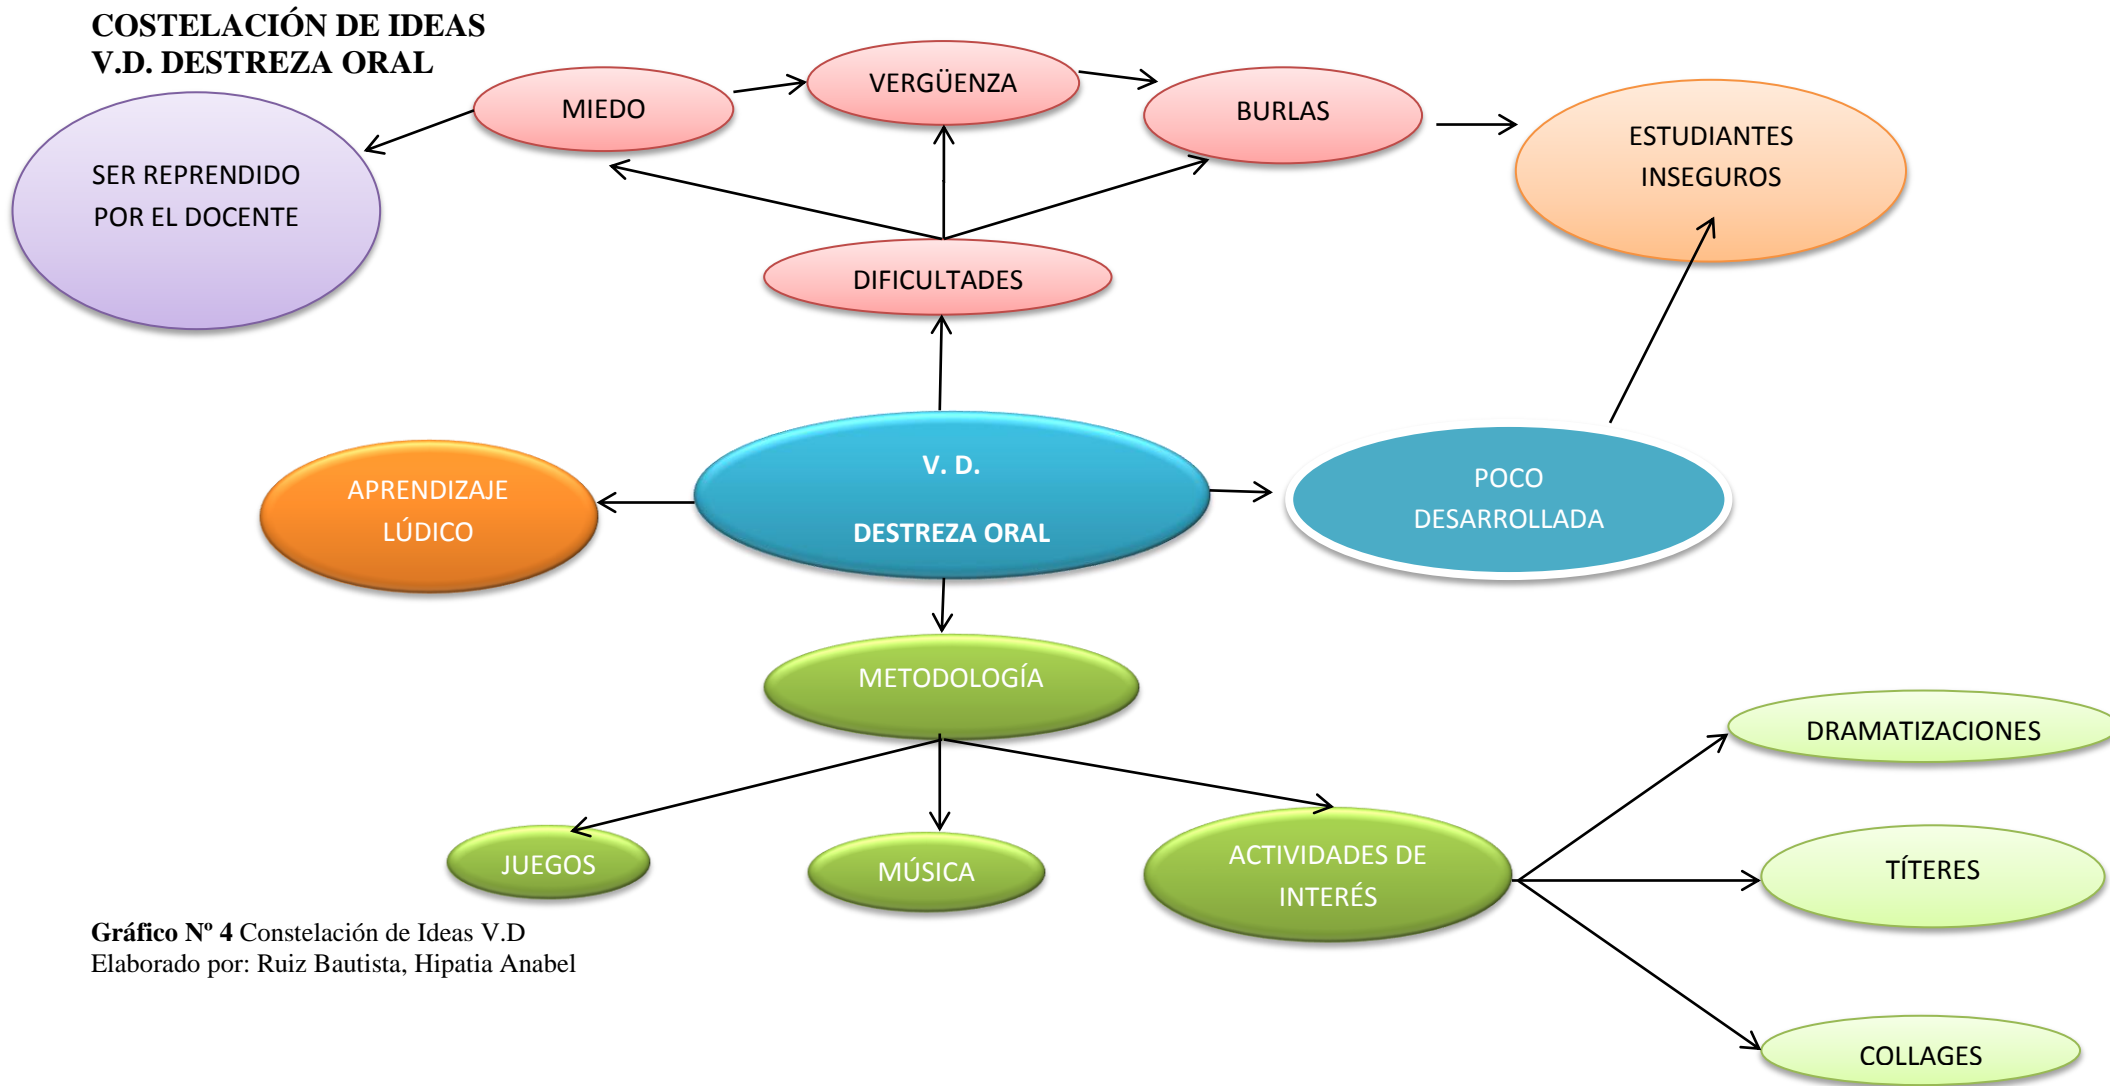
COSTELACIÓN DE IDEAS
V.D. DESTREZA ORAL

MIEDO

VERGÜENZA

BURLAS

SER REPRENDIDO POR EL DOCENTE

ESTUDIANTES INSEGUROS

DIFICULTADES

APRENDIZAJE LÚDICO

V. D.

DESTREZA ORAL

POCO DESARROLLADA

METODOLOGÍA

DRAMATIZACIONES

JUEGOS

MÚSICA

ACTIVIDADES DE INTERÉS

TÍTERES

COLLAGES

**Gráfico Nº 4** Constelación de Ideas V.D
Elaborado por: Ruiz Bautista, Hipatia Anabel